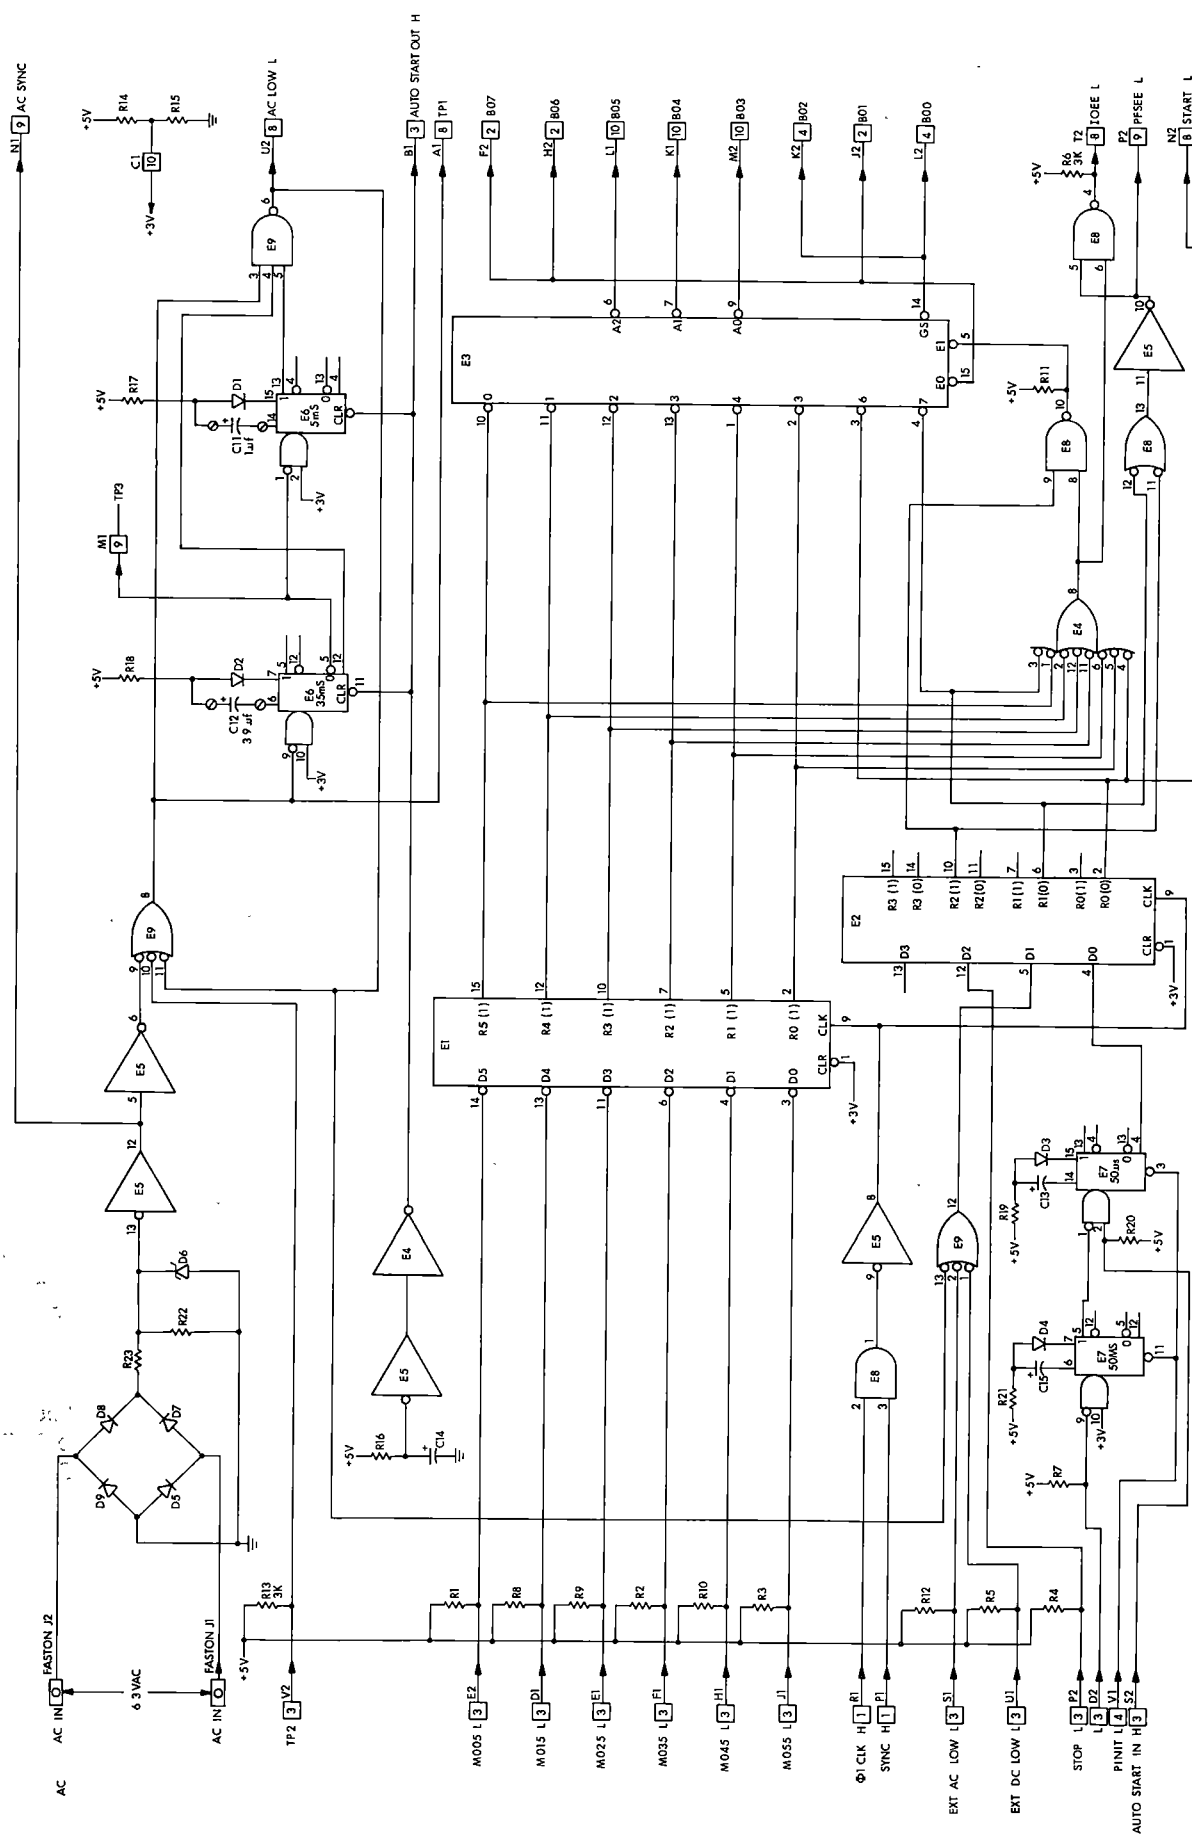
N1 9 AC SYNC
+5V R14 R15
C1 10
+3V
U2 8 AC LOW L
B1 3 AUTO START OUT H
A1 8 TP1
F2 2 B07
H2 2 B06
L1 10 B05
K1 10 B04
M2 10 B03
K2 4 B02
J2 2 B01
L2 4 B00
+5V R6 3K
T2 8 IOEE L
P2 9 PFSEE L
N2 8 START L
E9
E6 5mS
CLR
R17 D1
C11 1uf
+3V
M1 9 TP3
R18 D2
E6 35mS
CLR
C12 3.9 uf
+3V
E3
A2 A1 A0 GS E1 E0
0 1 2 3 4 5 6 7
R11 +5V
E8
E8
E8
E5
E4
E2
R3 (1) R3 (0) R2 (1) R2 (0) R1 (1) R1 (0) R0 (1) R0 (0) CLK
D3 D2 D1 D0 CLR
+3V
E9
E5
E5
D6
R22
R23
D8 D7 D9 D5
E1
R5 (1) R4 (1) R3 (1) R2 (1) R1 (1) R0 (1) CLK
D5 D4 D3 D2 D1 D0 CLR
+3V
E4
E5
+5V R16 C14
E5
E8
E9
D3
E7 50us
C13
R19 +5V
R20 +5V
D4
E7 50MS
C15
R21 +5V
+3V
+5V R7
FASTON J2
AC IN
6.3 VAC
AC IN
FASTON J1
AC
R13 3K
+5V
TP2 3 V2
R1 R8 R9 R2 R10 R3
M005 L 3 E2
M015 L 3 D1
M025 L 3 E1
M035 L 3 F1
M045 L 3 H1
M055 L 3 J1
R12 R5 R4
Φ1 CLK H 1 R1
SYNC H 1 P1
EXT AC LOW L 3 S1
EXT DC LOW L 3 U1
STOP L 3 P2
L 3 D2
PINIT L 4 V1
AUTO START IN H 3 S2